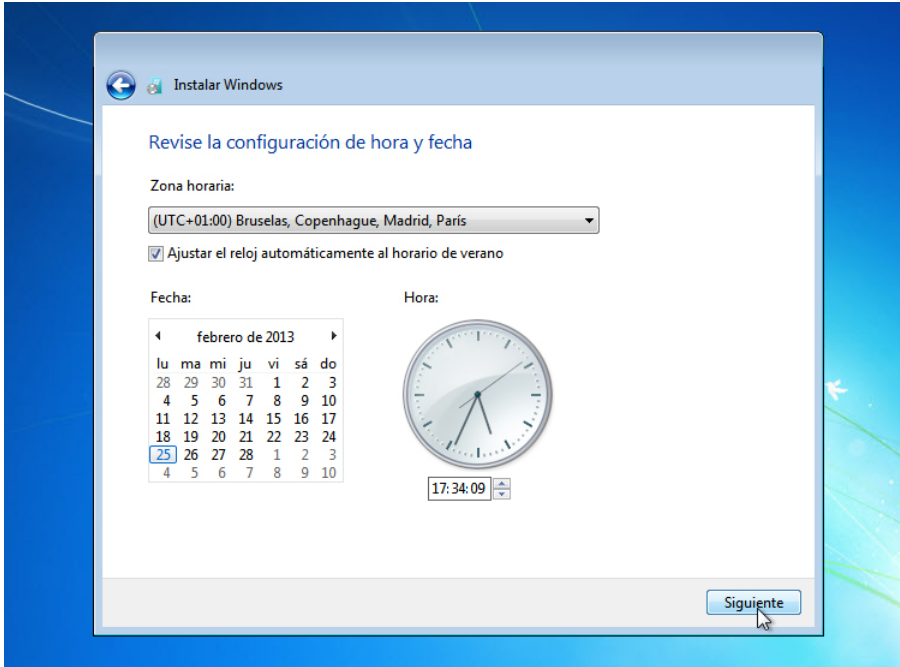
Instalar Windows

Revise la configuración de hora y fecha

Zona horaria:

(UTC+01:00) Bruselas, Copenhague, Madrid, París

Ajustar el reloj automáticamente al horario de verano

Fecha:

febrero de 2013

| lu | ma | mi | ju | vi | sá | do |
|---|---|---|---|---|---|---|
| 28 | 29 | 30 | 31 | 1 | 2 | 3 |
| 4 | 5 | 6 | 7 | 8 | 9 | 10 |
| 11 | 12 | 13 | 14 | 15 | 16 | 17 |
| 18 | 19 | 20 | 21 | 22 | 23 | 24 |
| 25 | 26 | 27 | 28 | 1 | 2 | 3 |
| 4 | 5 | 6 | 7 | 8 | 9 | 10 |

Hora:

17:34:09

Siguiente